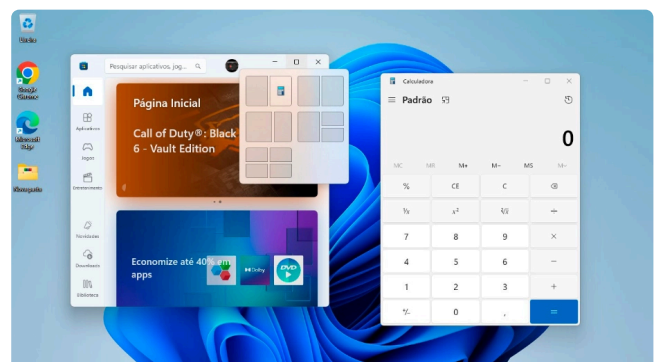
Lixeira

Google Chrome

Microsoft Edge

Bloco de notas

Pesquisar aplicativos, jog...

Aplicativos

Jogos

Entretenimento

Novidades

Downloads

Biblioteca

Página Inicial

Call of Duty®: Black 6 - Vault Edition

Economize até 40% em apps

Dolby

DVD

Calculadora

Padrão

0

MC

MR

M+

M−

MS

M˅

%

CE

C

⌫

¹/x

$x^2$

$\sqrt[2]{x}$

÷

7

8

9

×

4

5

6

−

1

2

3

+

+/-

0

,

=